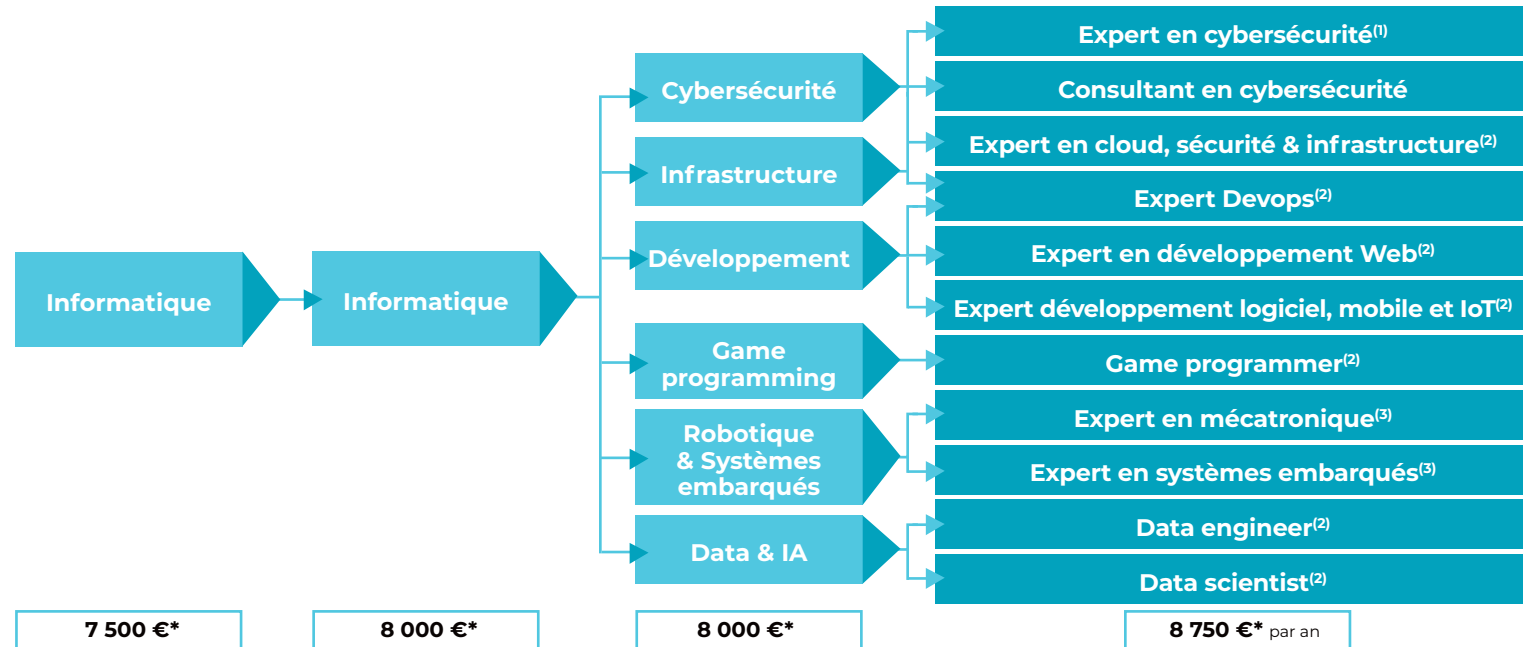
Informatique

Informatique

Cybersécurité

Infrastructure

Développement

Game programming

Robotique & Systèmes embarqués

Data & IA

Expert en cybersécurité$^{(1)}$

Consultant en cybersécurité

Expert en cloud, sécurité & infrastructure$^{(2)}$

Expert Devops$^{(2)}$

Expert en développement Web$^{(2)}$

Expert développement logiciel, mobile et IoT$^{(2)}$

Game programmer$^{(2)}$

Expert en mécatronique$^{(3)}$

Expert en systèmes embarqués$^{(3)}$

Data engineer$^{(2)}$

Data scientist$^{(2)}$

7 500 €*

8 000 €*

8 000 €*

8 750 €* par an